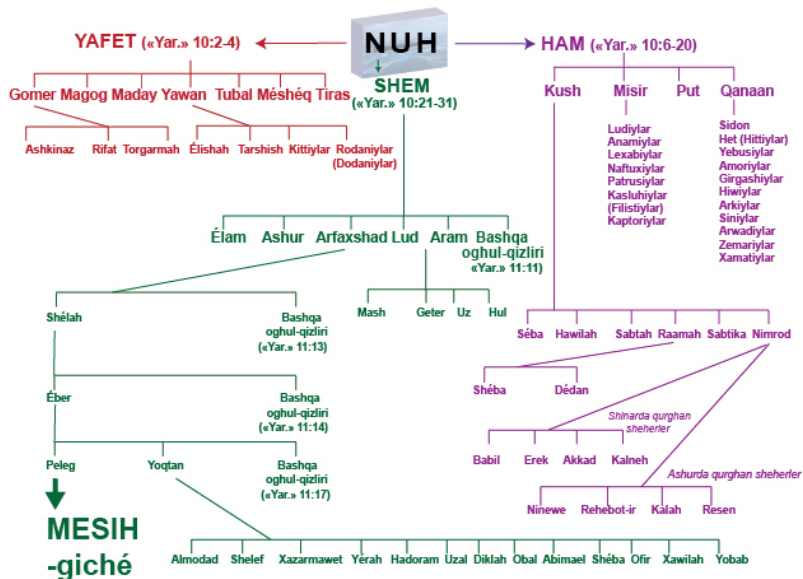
NUH

YAFET («Yar.» 10:2-4)

Gomer Magog Maday Yawan Tubal Méshéq Tiras

Ashkinaz Rifat Torgarmah Élishah Tarshish Kittiylar Rodaniylar (Dodaniylar)

SHEM («Yar.» 10:21-31)

HAM («Yar.» 10:6-20)

Kush Misir Put Qanaan

Ludiylar
Anamiylar
Lexabiylar
Naftuxiylar
Patrusiylar
Kasluhiylar
(Filistiylar)
Kaptoriylar

Sidon
Het (Hittiylar)
Yebusiylar
Amoriylar
Girgashiylar
Hiwiylar
Arkiylar
Siniylar
Arwadiylar
Zemariylar
Xamatiylar

Élam Ashur Arfaxshad Lud Aram Bashqa oghul-qizliri («Yar.» 11:11)

Mash Geter Uz Hul

Shélah

Bashqa oghul-qizliri («Yar.» 11:13)

Éber

Bashqa oghul-qizliri («Yar.» 11:14)

Peleg Yoqtan

Bashqa oghul-qizliri («Yar.» 11:17)

MESIH -giché

Séba Hawilah Sabtah Raamah Sabtika Nimrod

Shéba Dédan

Shinarda qurghan sheherler

Babil Erek Akkad Kalneh

Ashurda qurghan sheherler

Ninewe Rehebot-ir Kalah Resen

Almodad Shelef Xazarmawet Yerah Hadoram Uzal Diklah Obal Abimael Shéba Ofir Xawilah Yobab